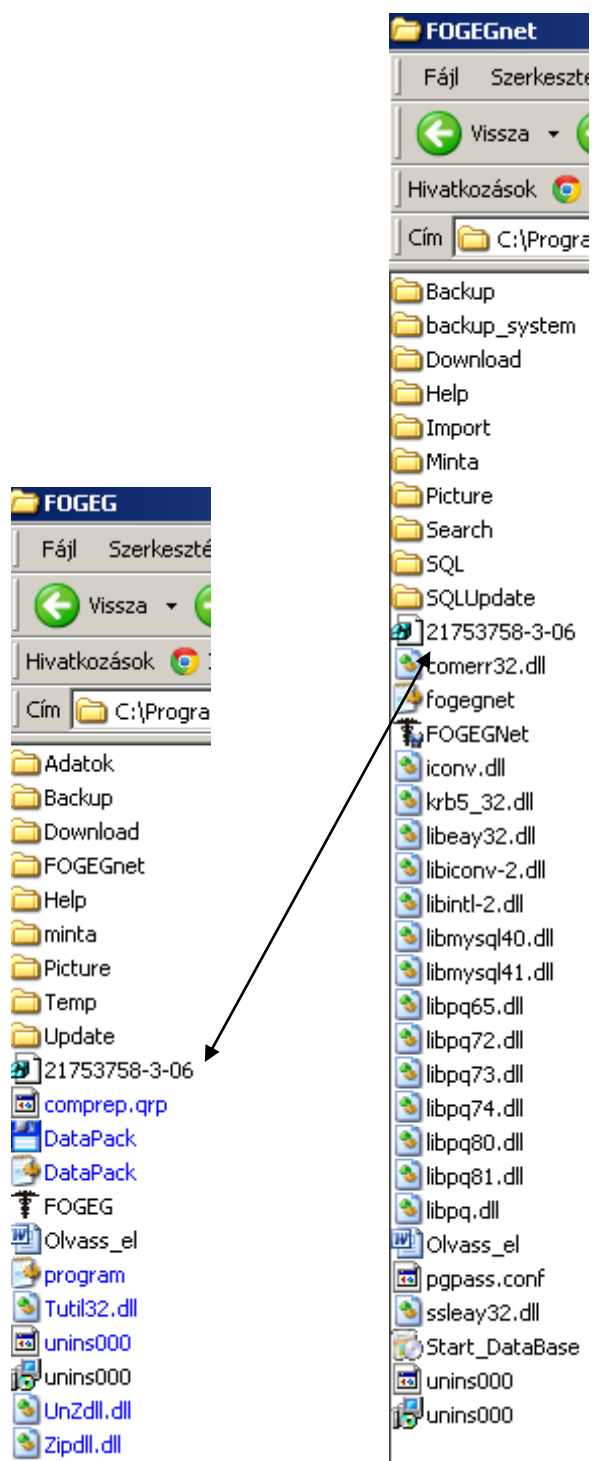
FOGEG

Fájl Szerkeszté

Vissza

Hivatkozások

Cím C:\Progra

Adatok
Backup
Download
FOGEGnet
Help
minta
Picture
Temp
Update
21753758-3-06
comprep.qrp
DataPack
DataPack
FOGEG
Olvass_el
program
Tutil32.dll
unins000
unins000
UnZdll.dll
Zipdll.dll

FOGEGnet

Fájl Szerkeszté

Vissza

Hivatkozások

Cím C:\Progra

Backup
backup_system
Download
Help
Import
Minta
Picture
Search
SQL
SQLUpdate
21753758-3-06
comerr32.dll
fogegnet
FOGEGNet
iconv.dll
krb5_32.dll
libeay32.dll
libiconv-2.dll
libintl-2.dll
libmysql40.dll
libmysql41.dll
libpq65.dll
libpq72.dll
libpq73.dll
libpq74.dll
libpq80.dll
libpq81.dll
libpq.dll
Olvass_el
pgpass.conf
ssleay32.dll
Start_DataBase
unins000
unins000